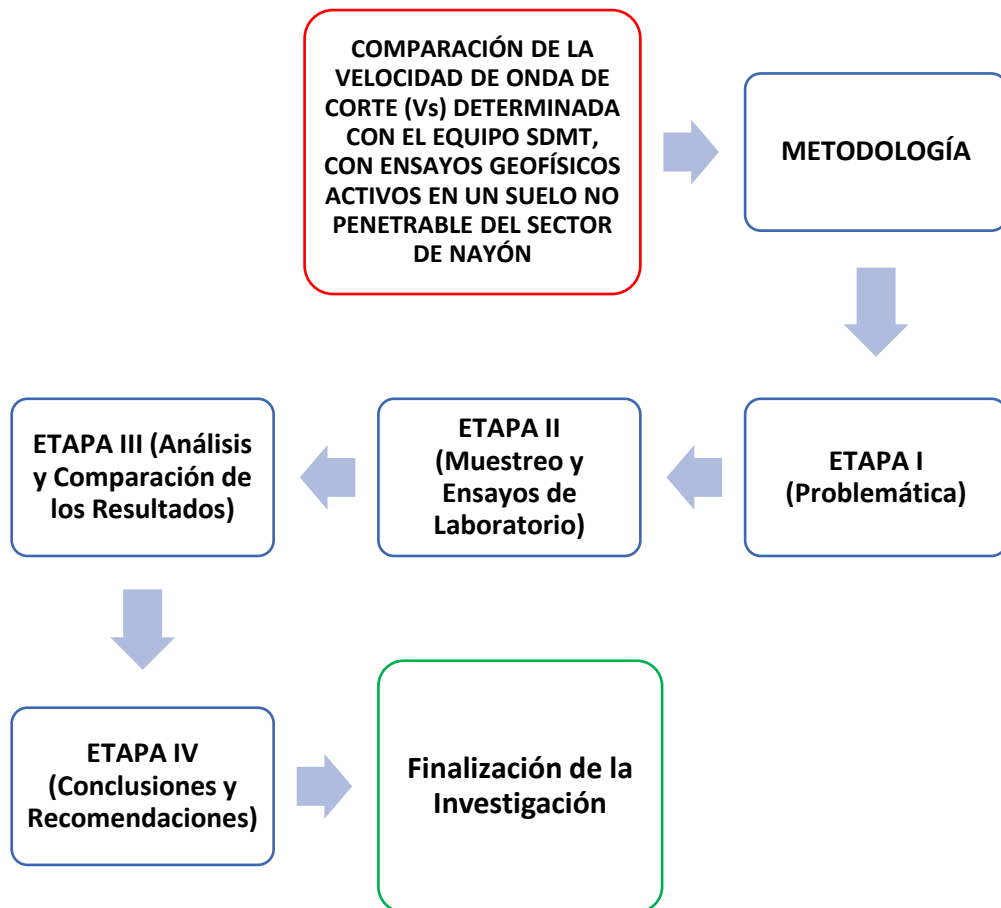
COMPARACIÓN DE LA VELOCIDAD DE ONDA DE CORTE (Vs) DETERMINADA CON EL EQUIPO SDMT, CON ENSAYOS GEOFÍSICOS ACTIVOS EN UN SUELO NO PENETRABLE DEL SECTOR DE NAYÓN

METODOLOGÍA

ETAPA I (Problemática)

ETAPA II (Muestreo y Ensayos de Laboratorio)

ETAPA III (Análisis y Comparación de los Resultados)

ETAPA IV (Conclusiones y Recomendaciones)

Finalización de la Investigación